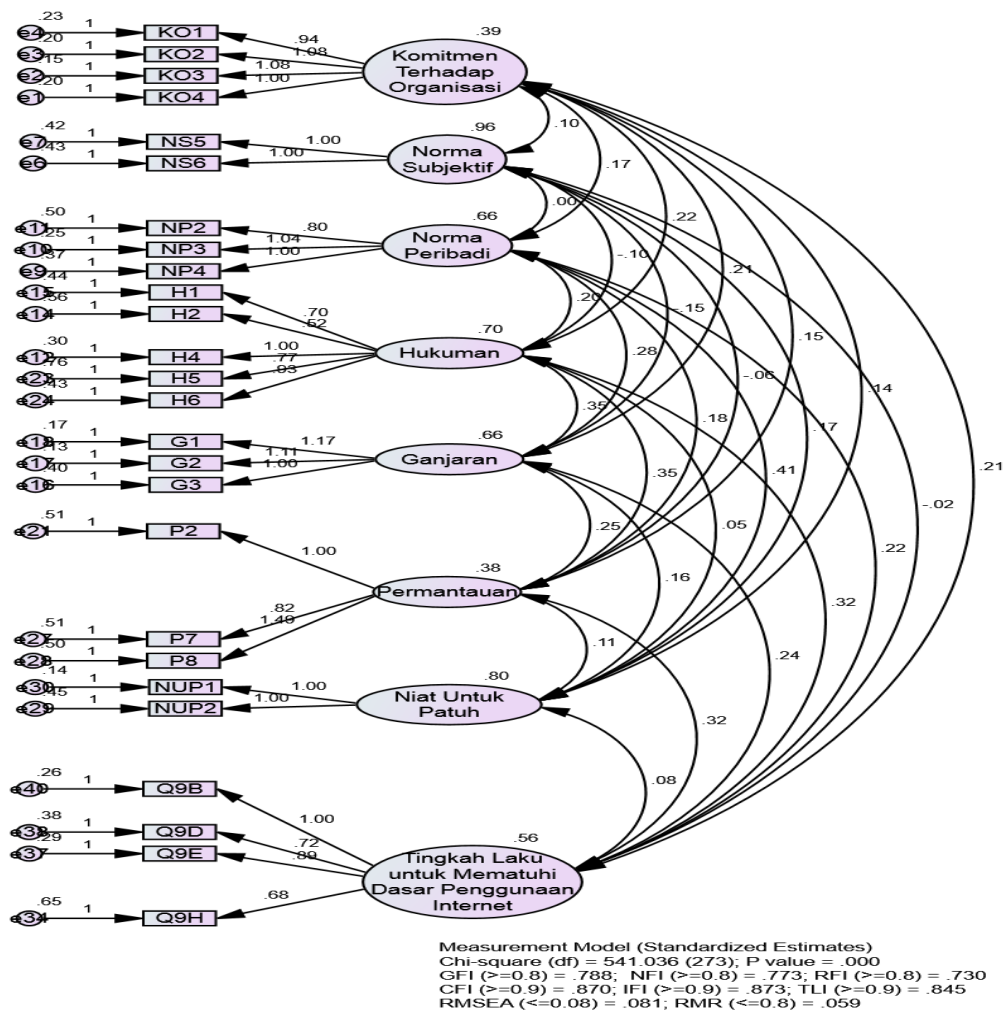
e4 .23 1 KO1
e3 .20 1 KO2
e2 .15 1 KO3
e1 .20 1 KO4
.94
1.08
1.08
1.00
.39
Komitmen Terhadap Organisasi

e7 .42 1 NS5
e6 .43 1 NS6
1.00
1.00
.96
Norma Subjektif

e11 .50 1 NP2
e10 .25 1 NP3
e9 .37 1 NP4
.80
1.04
1.00
.66
Norma Peribadi

e15 .44 1 H1
e14 .56 1 H2
.70
.52
e12 .30 1 H4
e23 .76 1 H5
e24 .43 1 H6
1.00
.77
.93
.70
Hukuman

e18 .17 1 G1
e17 .13 1 G2
e16 .40 1 G3
1.17
1.11
1.00
.66
Ganjaran

e21 .51 1 P2
1.00
.38
Permantauan
e27 .51 1 P7
e28 .50 1 P8
.82
1.49

e30 .14 1 NUP1
e29 .45 1 NUP2
1.00
1.00
.80
Niat Untuk Patuh

e40 .26 1 Q9B
e38 .38 1 Q9D
e37 .29 1 Q9E
e34 .65 1 Q9H
1.00
.72
.89
.68
.56
Tingkah Laku untuk Mematuhi Dasar Penggunaan Internet

.10 .17 .00 .22 -.10 .21 .20 -.15 .15 .28 -.06 .14 .35 .18 .17 .35 .41 .21 -.02 .25 .05 .22 .16 .32 .11 .24 .32 .08

Measurement Model (Standardized Estimates)
Chi-square (df) = 541.036 (273); P value = .000
GFI (>=0.8) = .788; NFI (>=0.8) = .773; RFI (>=0.8) = .730
CFI (>=0.9) = .870; IFI (>=0.9) = .873; TLI (>=0.9) = .845
RMSEA (<=0.08) = .081; RMR (<=0.8) = .059